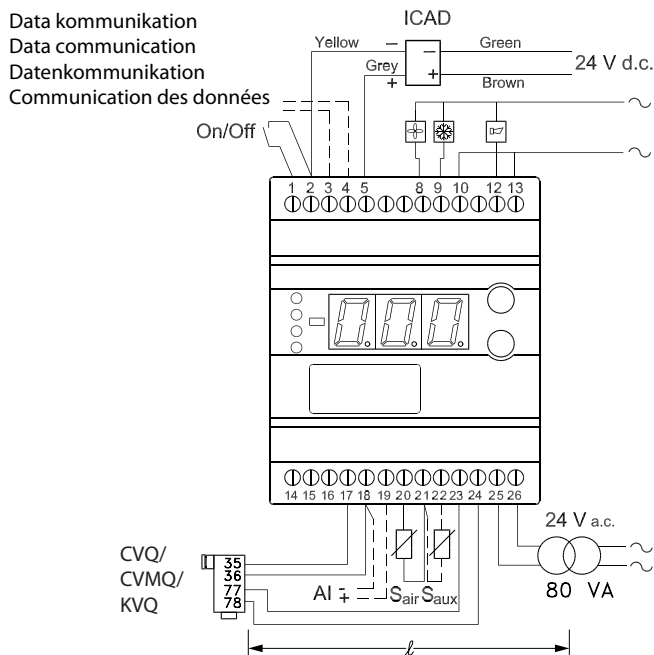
Data kommunikation
Data communication
Datenkommunikation
Communication des données

ICAD
Yellow
Green
Grey
Brown
24 V d.c.
−
+
−
+

On/Off

1 2 3 4 5 8 9 10 12 13

0.0.0.

14 15 16 17 18 19 20 21 22 23 24 25 26

CVQ/
CVMQ/
KVQ

35
36
77
78

AI $\frac{-}{+}$ $S_{air}$ $S_{aux}$

24 V a.c.
80 VA

$\ell$